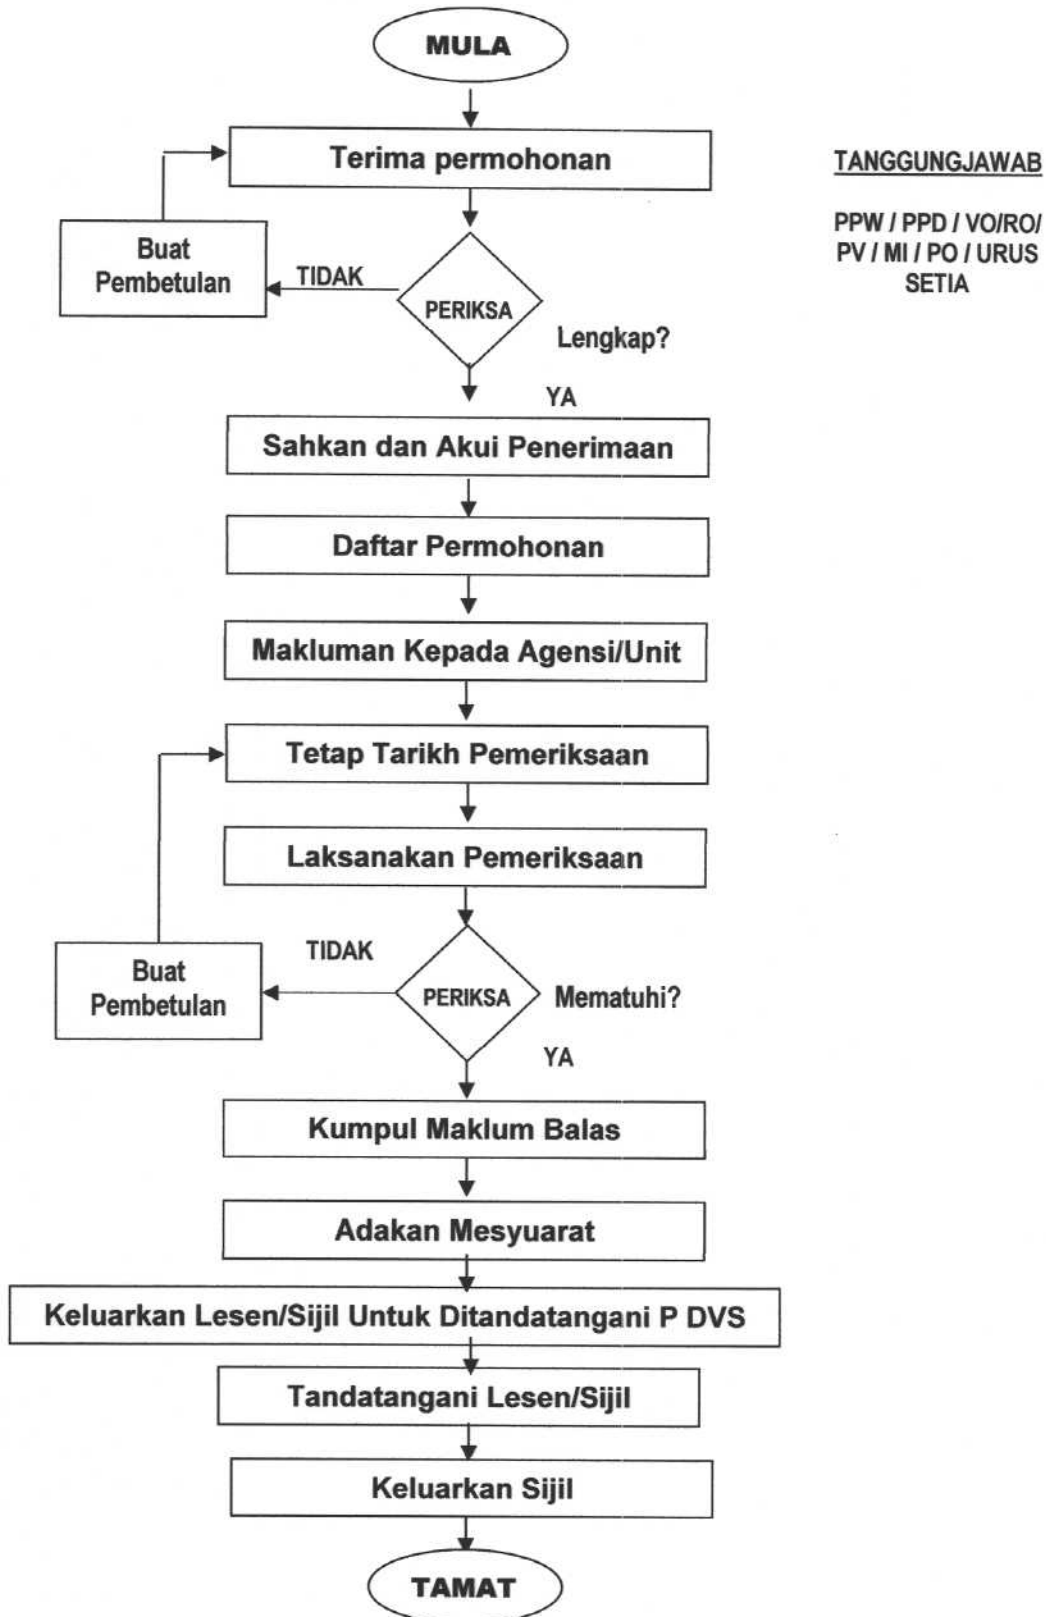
MULA

Terima permohonan

TANGGUNGJAWAB

PPW / PPD / VO/RO/ PV / MI / PO / URUS SETIA

Buat Pembetulan

TIDAK

PERIKSA

Lengkap?

YA

Sahkan dan Akui Penerimaan

Daftar Permohonan

Makluman Kepada Agensi/Unit

Tetap Tarikh Pemeriksaan

Laksanakan Pemeriksaan

TIDAK

Buat Pembetulan

PERIKSA

Mematuhi?

YA

Kumpul Maklum Balas

Adakan Mesyuarat

Keluarkan Lesen/Sijil Untuk Ditandatangani P DVS

Tandatangani Lesen/Sijil

Keluarkan Sijil

TAMAT